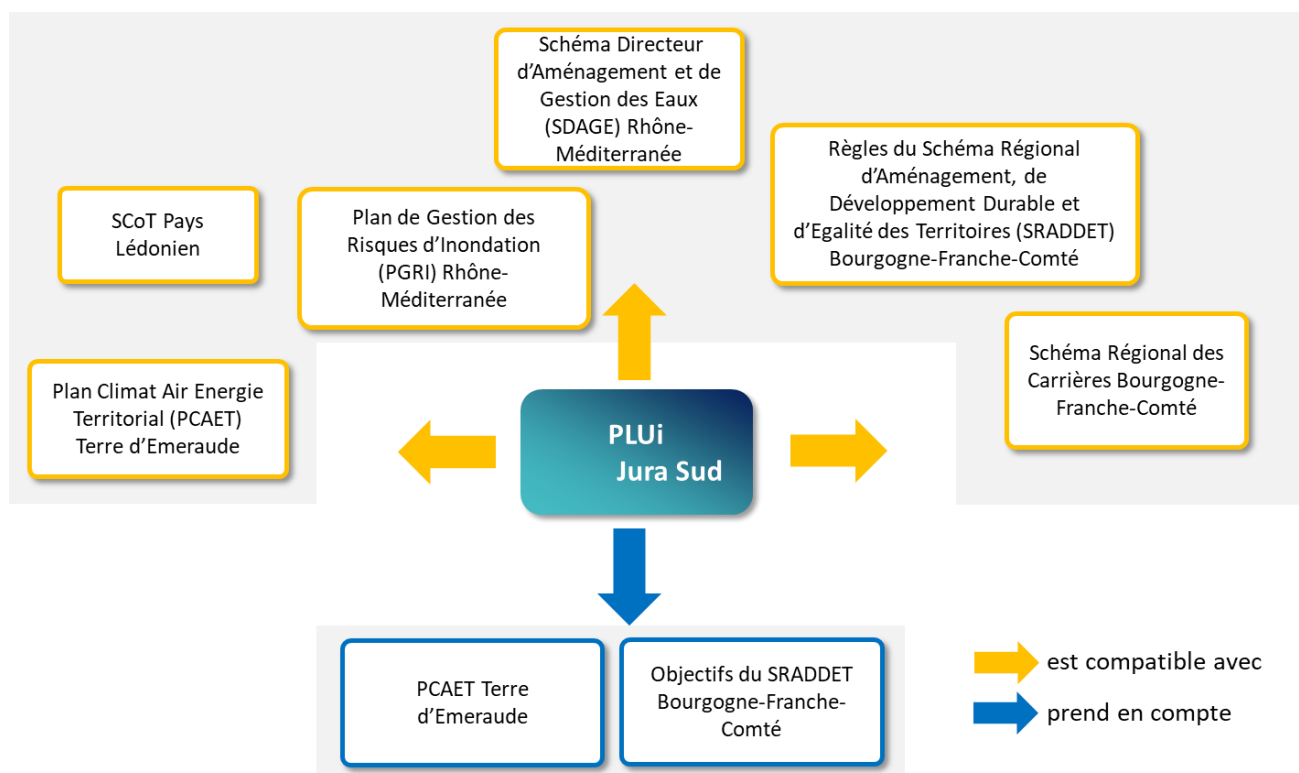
Schéma Directeur d'Aménagement et de Gestion des Eaux (SDAGE) Rhône-Méditerranée

Règles du Schéma Régional d'Aménagement, de Développement Durable et d'Egalité des Territoires (SRADDET) Bourgogne-Franche-Comté

SCoT Pays Lédonien

Plan de Gestion des Risques d'Inondation (PGRI) Rhône-Méditerranée

Schéma Régional des Carrières Bourgogne-Franche-Comté

Plan Climat Air Energie Territorial (PCAET) Terre d'Emeraude

PLUi
Jura Sud

PCAET Terre d'Emeraude

Objectifs du SRADDET Bourgogne-Franche-Comté

est compatible avec

prend en compte